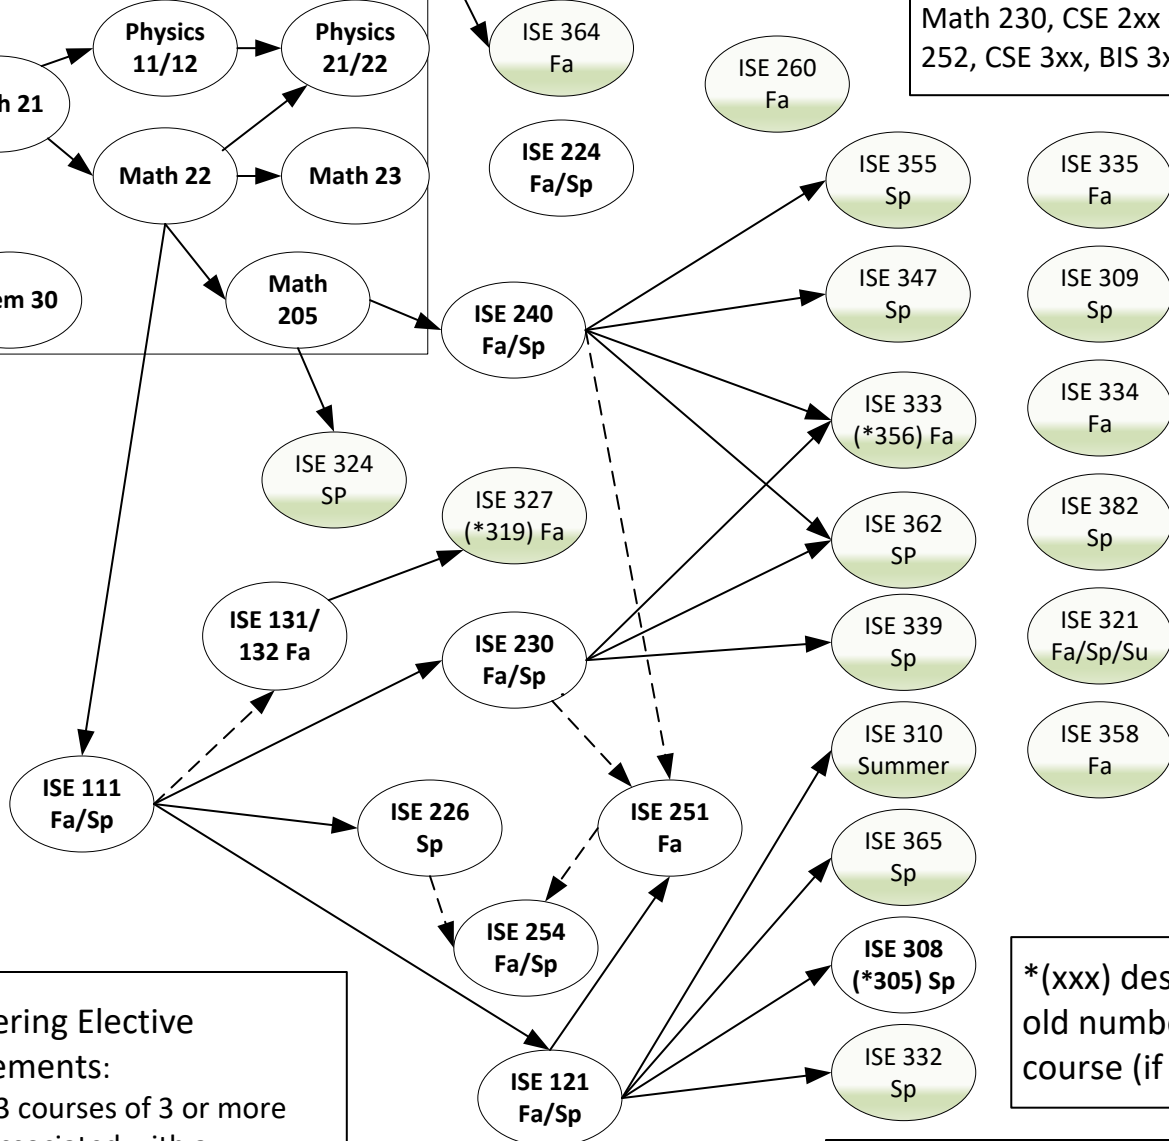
Physics 11/12

Physics 21/22

h 21

Math 22

Math 23

em 30

Math 205

ISE 364 Fa

ISE 260 Fa

ISE 224 Fa/Sp

Math 230, CSE 2xx
252, CSE 3xx, BIS 3x

ISE 355 Sp

ISE 335 Fa

ISE 347 Sp

ISE 309 Sp

ISE 240 Fa/Sp

ISE 333 (*356) Fa

ISE 334 Fa

ISE 324 SP

ISE 327 (*319) Fa

ISE 362 SP

ISE 382 Sp

ISE 131/ 132 Fa

ISE 230 Fa/Sp

ISE 339 Sp

ISE 321 Fa/Sp/Su

ISE 310 Summer

ISE 358 Fa

ISE 111 Fa/Sp

ISE 226 Sp

ISE 251 Fa

ISE 365 Sp

ISE 254 Fa/Sp

ISE 308 (*305) Sp

*(xxx) des
old numbe
course (if

ering Elective
ements:
3 courses of 3 or more

ISE 332 Sp

ISE 121 Fa/Sp